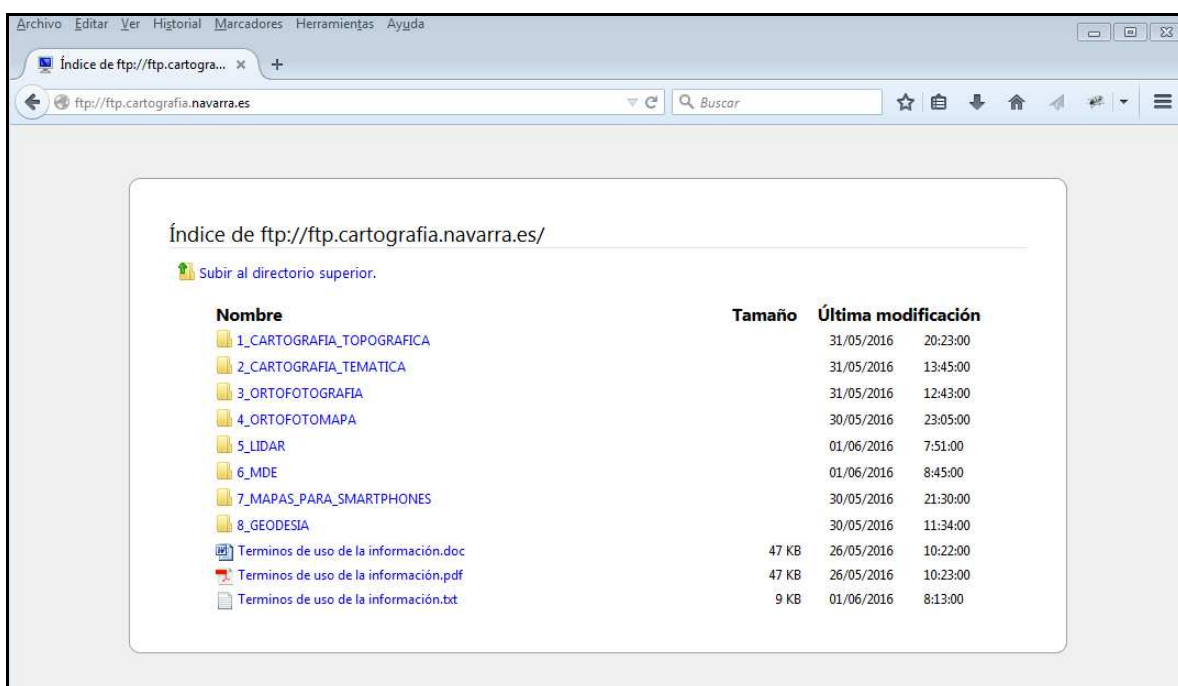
Archivo Editar Ver Historial Marcadores Herramientas Ayuda

Índice de ftp://ftp.cartogra... × +

ftp://ftp.cartografia.navarra.es

Buscar

Índice de ftp://ftp.cartografia.navarra.es/

Subir al directorio superior.

| Nombre | Tamaño | Última modificación | |
|---|---|---|---|
| 1_CARTOGRAFIA_TOPOGRAFICA | | 31/05/2016 | 20:23:00 |
| 2_CARTOGRAFIA_TEMATICA | | 31/05/2016 | 13:45:00 |
| 3_ORTOFOTOGRAFIA | | 31/05/2016 | 12:43:00 |
| 4_ORTOFOTOMAPA | | 30/05/2016 | 23:05:00 |
| 5_LIDAR | | 01/06/2016 | 7:51:00 |
| 6_MDE | | 01/06/2016 | 8:45:00 |
| 7_MAPAS_PARA_SMARTPHONES | | 30/05/2016 | 21:30:00 |
| 8_GEODESIA | | 30/05/2016 | 11:34:00 |
| Terminos de uso de la información.doc | 47 KB | 26/05/2016 | 10:22:00 |
| Terminos de uso de la información.pdf | 47 KB | 26/05/2016 | 10:23:00 |
| Terminos de uso de la información.txt | 9 KB | 01/06/2016 | 8:13:00 |